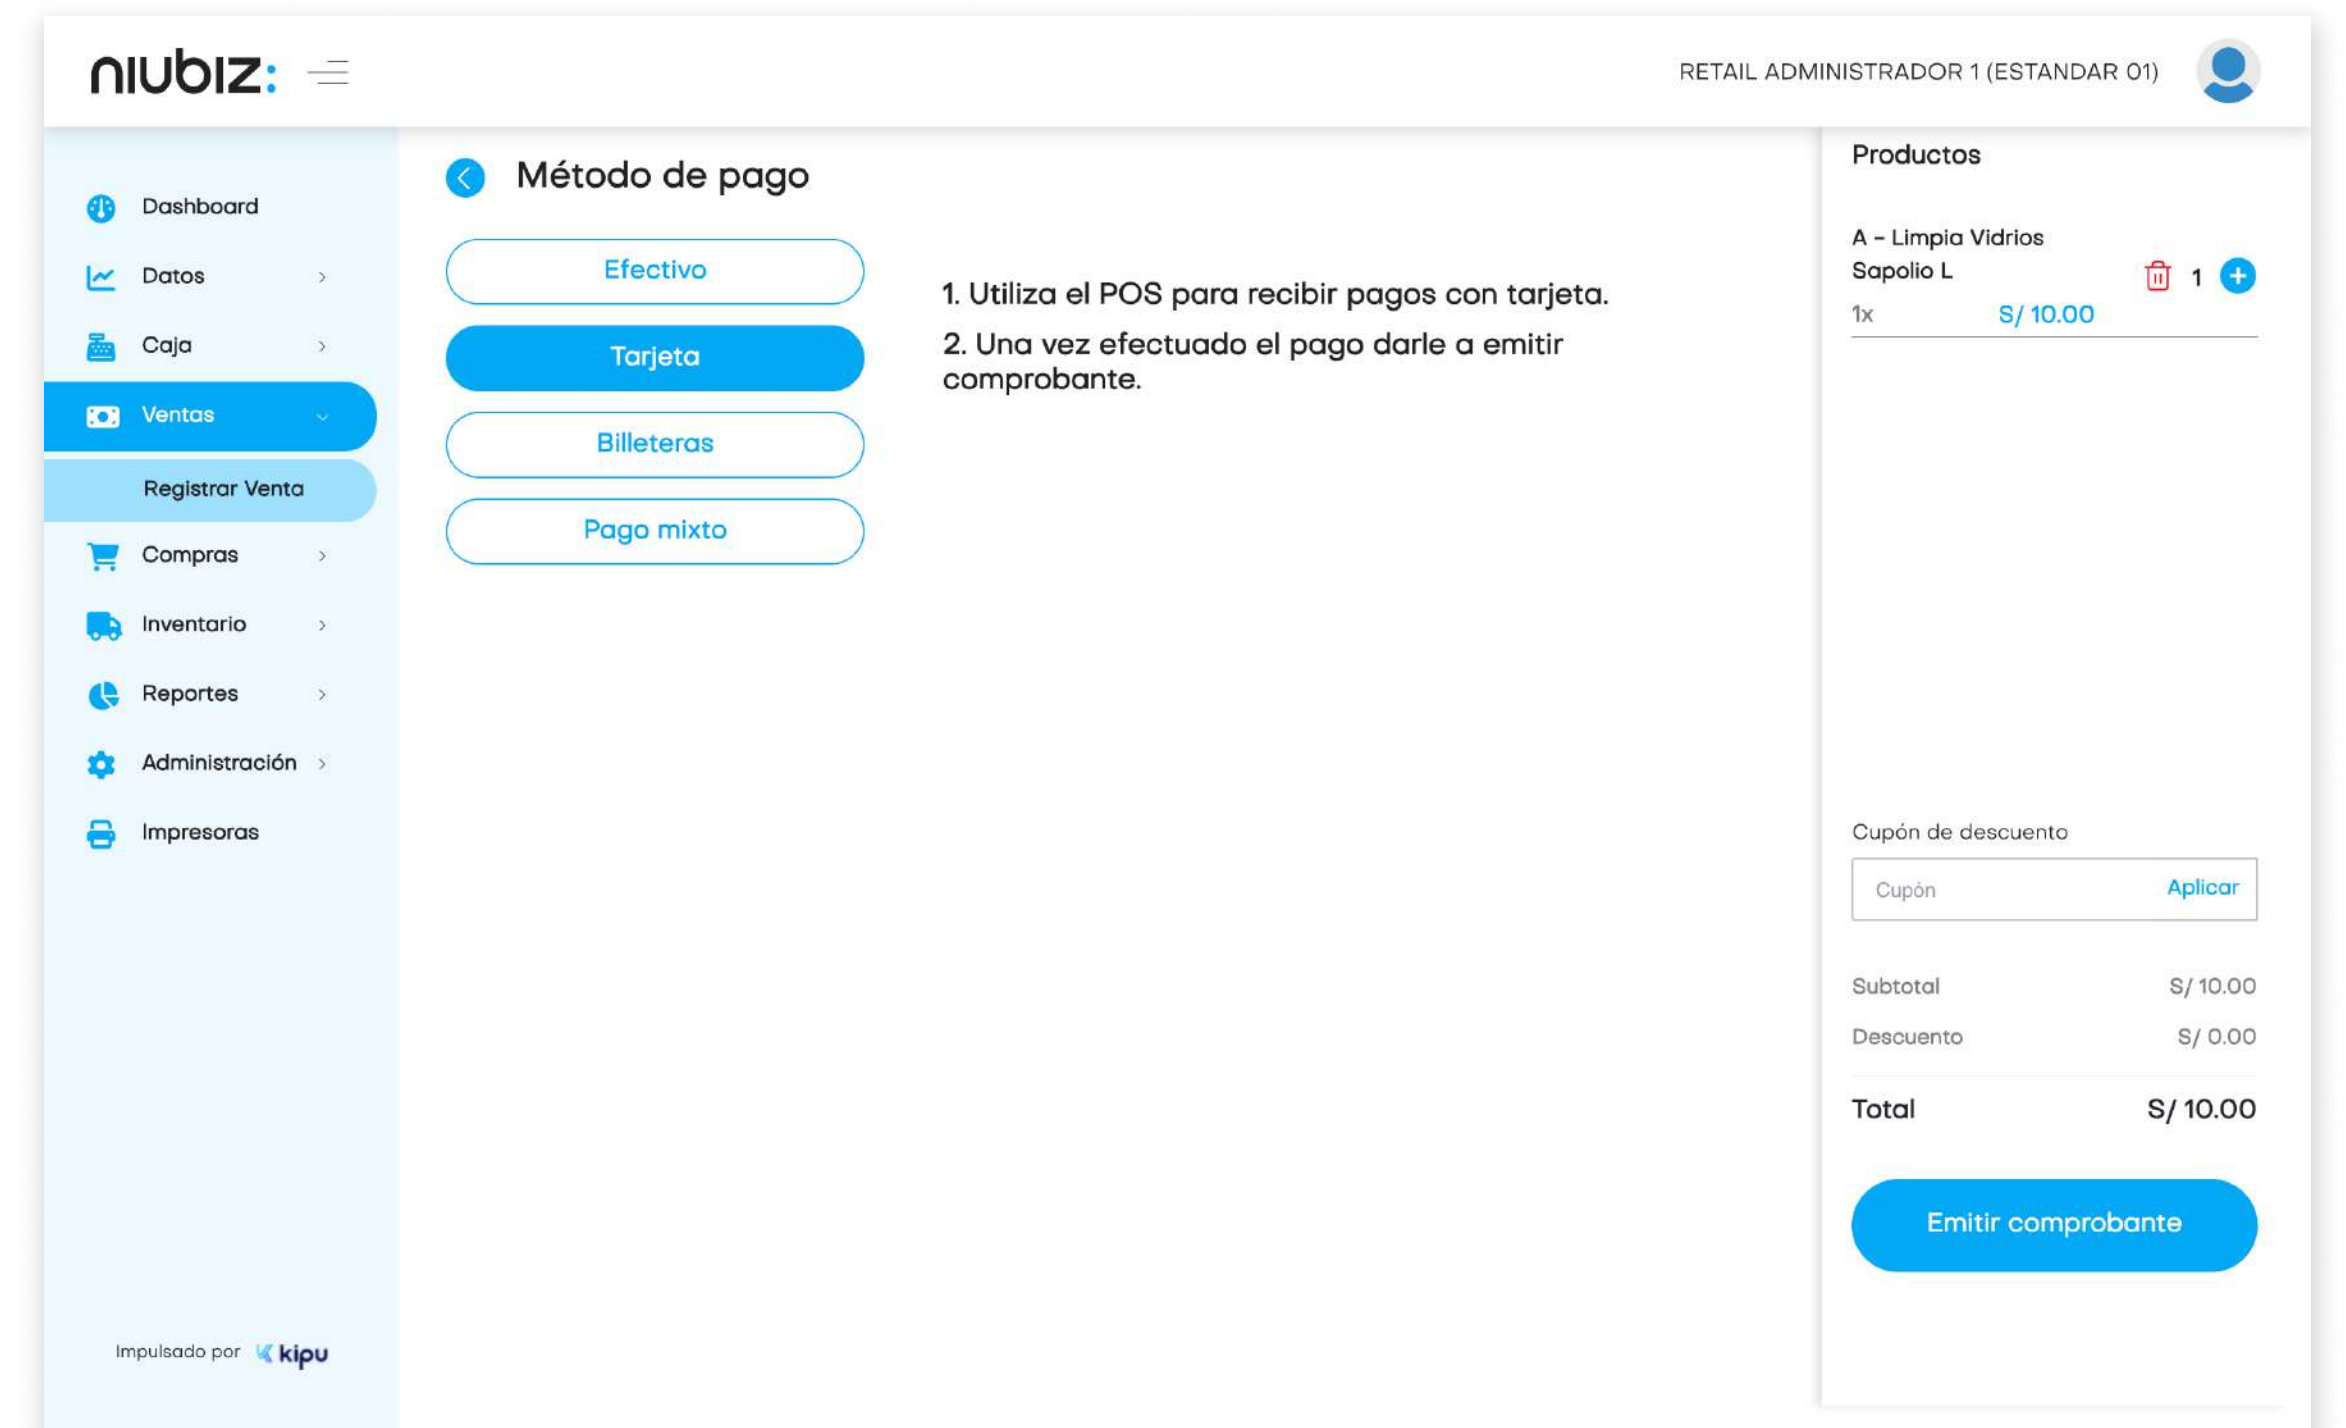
niubiz:

RETAIL ADMINISTRADOR 1 (ESTANDAR 01)

Dashboard
Datos
Caja
Ventas
Registrar Venta
Compras
Inventario
Reportes
Administración
Impresoras

Impulsado por kipu

Método de pago

Efectivo
Tarjeta
Billeteras
Pago mixto

1. Utiliza el POS para recibir pagos con tarjeta.

2. Una vez efectuado el pago darle a emitir comprobante.

Productos

A - Limpia Vidrios Sapolio L
1
1x S/ 10.00

Cupón de descuento

Cupón Aplicar

Subtotal S/ 10.00
Descuento S/ 0.00
Total S/ 10.00

Emitir comprobante